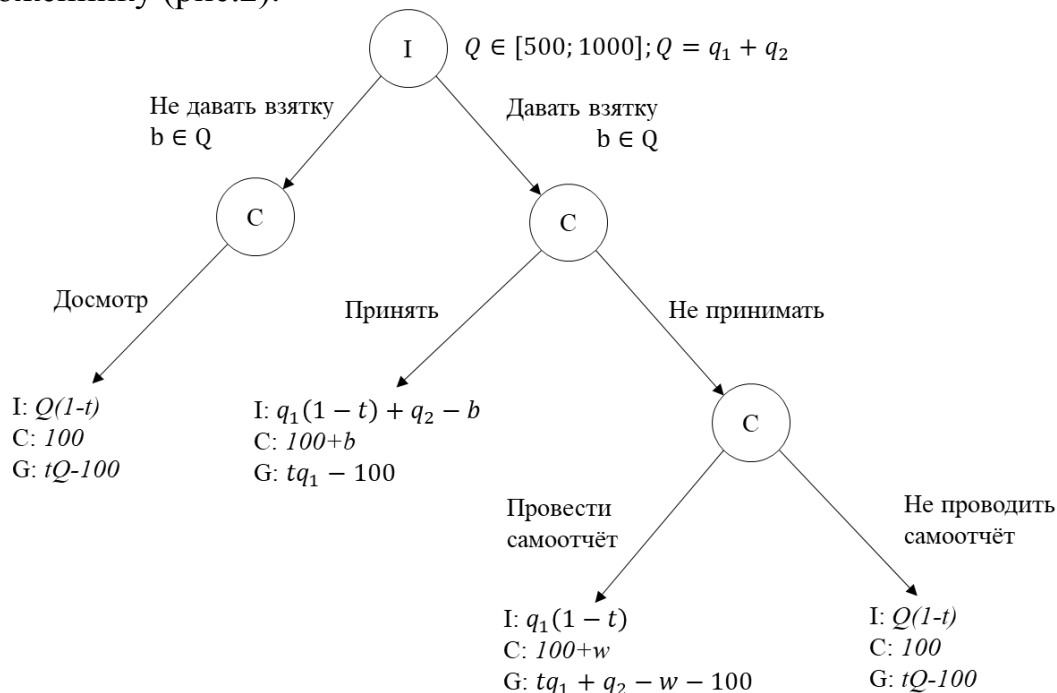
ложению (рис.2).

I $Q \in [500; 1000]; Q = q_1 + q_2$

Не давать взятку b ∈ Q

Давать взятку b ∈ Q

C

C

Досмотр

Принять

Не принимать

I: *Q(1-t)*
C: *100*
G: *tQ-100*

I: $q_1(1-t) + q_2 - b$
C: *100+b*
G: $tq_1 - 100$

C

Провести самоотчёт

Не проводить самоотчёт

I: $q_1(1-t)$
C: *100+w*
G: $tq_1 + q_2 - w - 100$

I: *Q(1-t)*
C: *100*
G: *tQ-100*